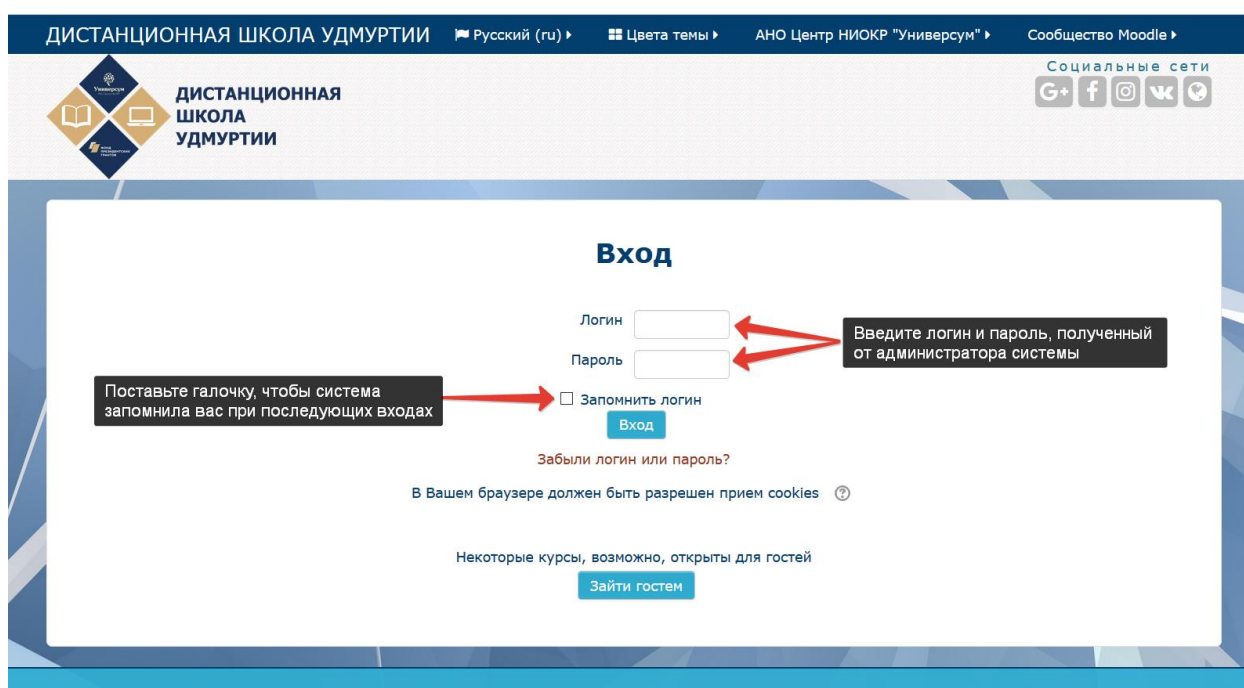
ДИСТАНЦИОННАЯ ШКОЛА УДМУРТИИ Русский (ru) ▸ Цвета темы ▸ АНО Центр НИОКР "Универсум" ▸ Сообщество Moodle ▸

Социальные сети

Универсум

ДИСТАНЦИОННАЯ ШКОЛА УДМУРТИИ

Вход

Логин

Пароль

Введите логин и пароль, полученный от администратора системы

Поставьте галочку, чтобы система запомнила вас при последующих входах

Запомнить логин

Вход

Забыли логин или пароль?

В Вашем браузере должен быть разрешен прием cookies

Некоторые курсы, возможно, открыты для гостей

Зайти гостем